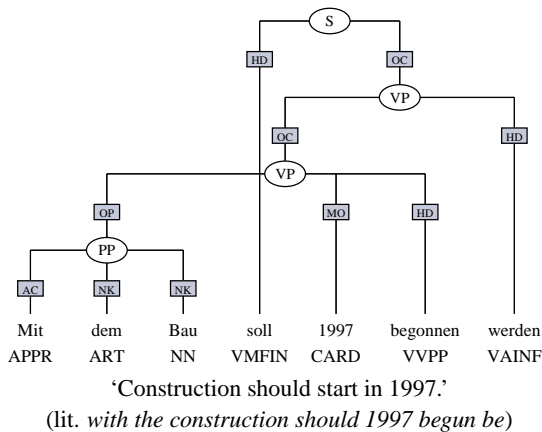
S

HD

OC

VP

OC

HD

VP

OP

MO

HD

PP

AC

NK

NK

Mit APPR

dem ART

Bau NN

soll VMFIN

1997 CARD

begonnen VVPP

werden VAINF

'Construction should start in 1997.'

(lit. with the construction should 1997 begun be)